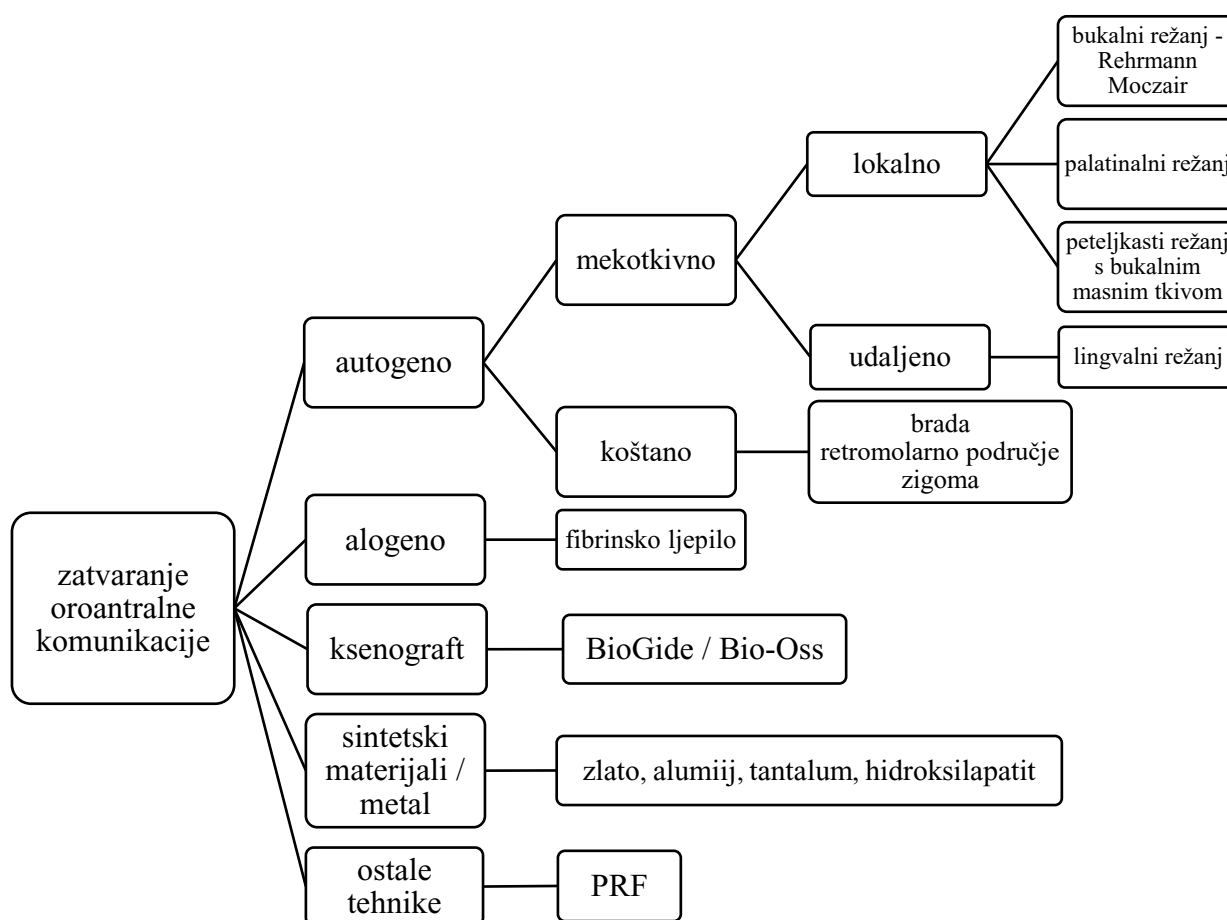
zatvaranje oroantralne komunikacije

autogeno

mekotkivno

lokalno

bukalni režanj - Rehrmann Moczair

palatinalni režanj

peteljkasti režanj s bukalnim masnim tkivom

udaljeno

lingvalni režanj

koštano

brada
retromolarno područje
zigoma

alogeno

fibrinsko ljepilo

ksenograft

BioGide / Bio-Oss

sintetski materijali / metal

zlato, alumiij, tantalum, hidroksilapatit

ostale tehnike

PRF